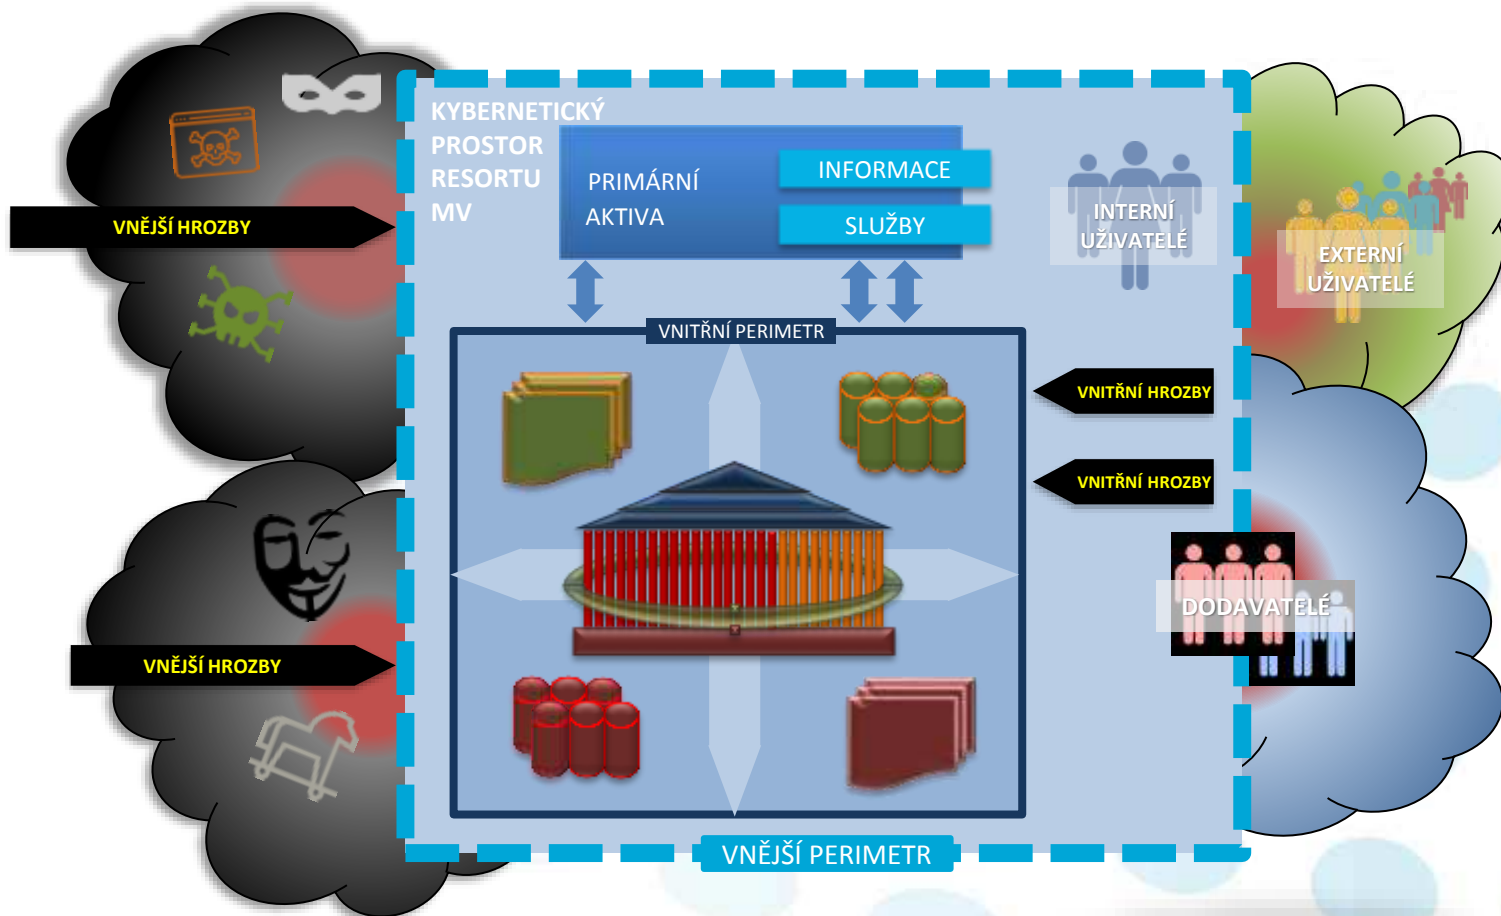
KYBERNETICKÝ PROSTOR RESORTU MV

PRIMÁRNÍ AKTIVA

INFORMACE

SLUŽBY

INTERNÍ UŽIVATELÉ

EXTERNÍ UŽIVATELÉ

VNĚJŠÍ HROZBY

VNITŘNÍ PERIMETR

VNITŘNÍ HROZBY

VNITŘNÍ HROZBY

DODAVATELÉ

VNĚJŠÍ HROZBY

VNĚJŠÍ PERIMETR